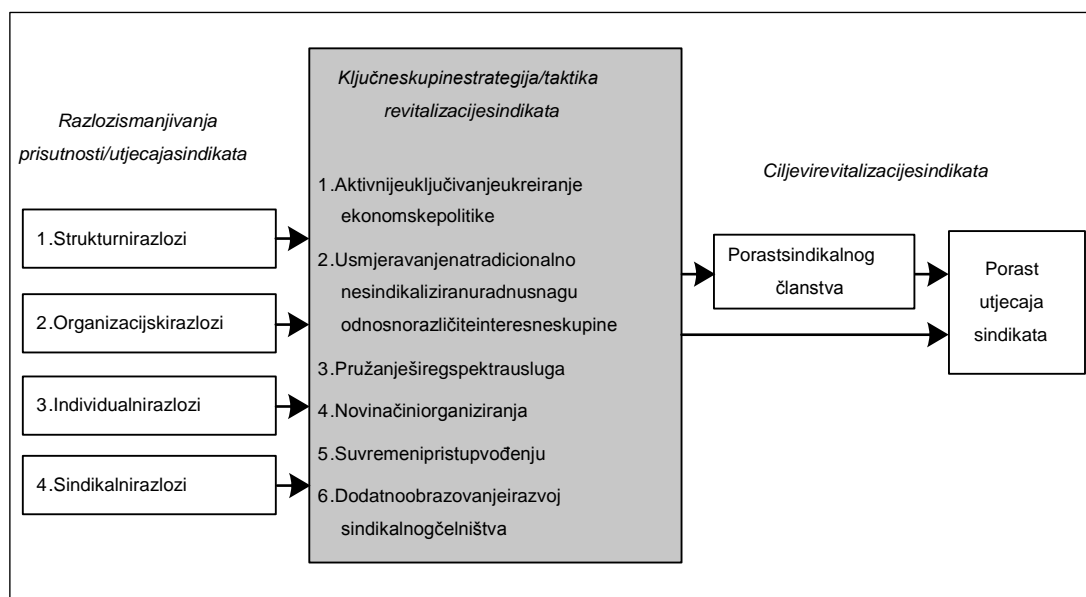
Razlozismanjivanja prisutnosti/utjecajasindikata

1.Strukturnirazlozi

2.Organizacjskirazlozi

3.Individualnirazlozi

4.Sindikalnirazlozi

Ključneskupinestrategija/taktika revitalizacijesindikata

1.Aktivnijeuključivanjeukreiranje ekonomskepolitike

2.Usmjeravanjenatradicionalno nesindikaliziranuradnusnagu odnosnorazličiteinteresneskupine

3.Pružanješiregspektrausluga

4.Novinačiniorganiziranja

5.Suvremenipristupvođenju

6.Dodatnoobrazovanjeirazvoj sindikalnogčelništva

Ciljevirevitalizacijesindikata

Porastsindikalnog članstva

Porast utjecaja sindikata